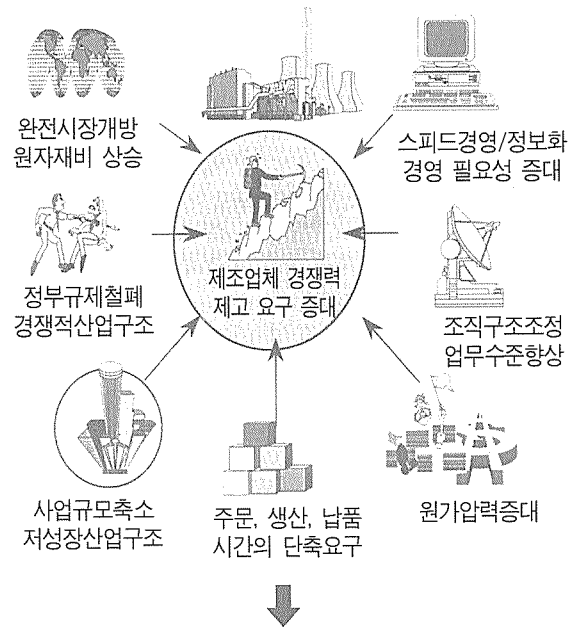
완전시장개방
원자재비 상승

스피드경영/정보화
경영 필요성 증대

정부규제철폐
경쟁적산업구조

제조업체 경쟁력
제고 요구 증대

조직구조조정
업무수준향상

사업규모축소
저성장산업구조

주문, 생산, 납품
시간의 단축요구

원가압력증대